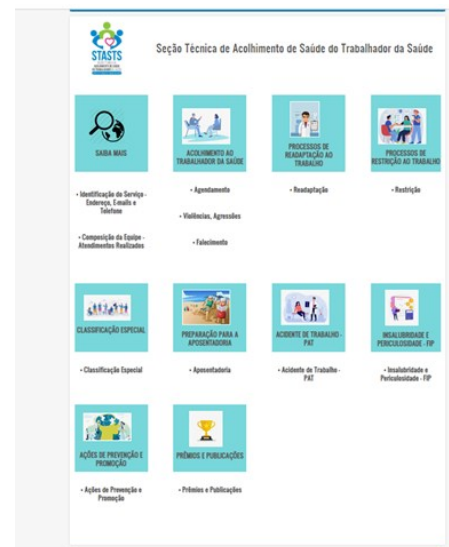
STASTS

Seção Técnica de Acolhimento de Saúde do Trabalhador da Saúde

SAIBA MAIS

• Identificação do Serviço - Endereço, E-mails e Telefone

• Composição da Equipe - Atendimentos Realizados

ACOLHIMENTO AO TRABALHADOR DA SAÚDE

• Agendamento

• Violências, Agressões

• Falecimento

PROCESSOS DE READAPTAÇÃO AO TRABALHO

• Readaptação

PROCESSOS DE RESTRIÇÃO AO TRABALHO

• Restrição

CLASSIFICAÇÃO ESPECIAL

• Classificação Especial

PREPARAÇÃO PARA A APOSENTADORIA

• Aposentadoria

ACIDENTE DE TRABALHO - PAT

• Acidente de Trabalho - PAT

INSALUBRIDADE E PERICULOSIDADE - FIP

• Insalubridade e Periculosidade - FIP

AÇÕES DE PREVENÇÃO E PROMOÇÃO

• Ações de Prevenção e Promoção

PRÊMIOS E PUBLICAÇÕES

• Prêmios e Publicações